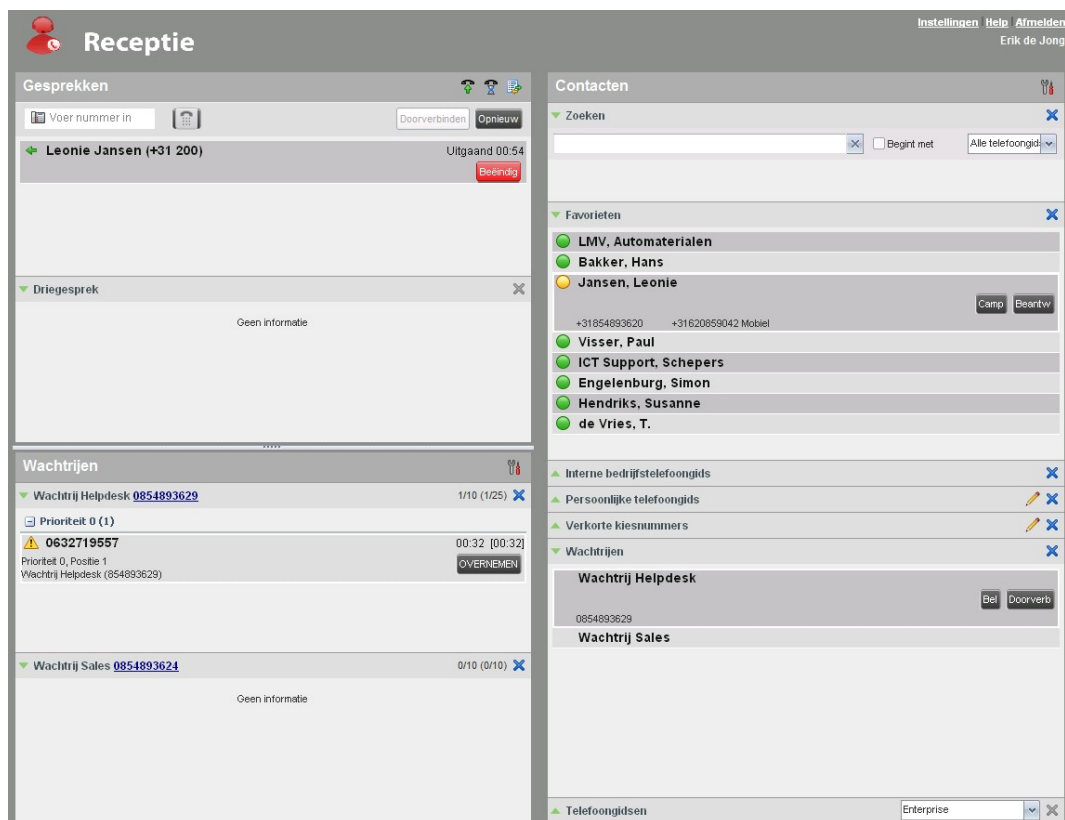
Receptie

Instellingen Help Afmelden
Erik de Jong

Gesprekken

Voer nummer in

Doorverbinden Opnieuw

Leonie Jansen (+31 200)

Uitgaand 00:54

Beëindig

Driegesprek

Geen informatie

Wachtrijen

Wachtrij Helpdesk 0854893629

1/10 (1/25)

Prioriteit 0 (1)

0632719557

00:32 [00:32]

Prioriteit 0, Positie 1
Wachtrij Helpdesk (854893629)

OVERNEMEN

Wachtrij Sales 0854893624

0/10 (0/10)

Geen informatie

Contacten

Zoeken

Begint met

Alle telefoongids

Favorieten

LMV, Automaterialen
Bakker, Hans
Jansen, Leonie

Camp Beantw

+31854893620 +31620859042 Mobiel

Visser, Paul
ICT Support, Schepers
Engelenburg, Simon
Hendriks, Susanne
de Vries, T.

Interne bedrijfstelefoongids
Persoonlijke telefoongids
Verkorte kiesnummers
Wachtrijen

Wachtrij Helpdesk

Bel Doorverb

0854893629

Wachtrij Sales

Telefoongidsen

Enterprise